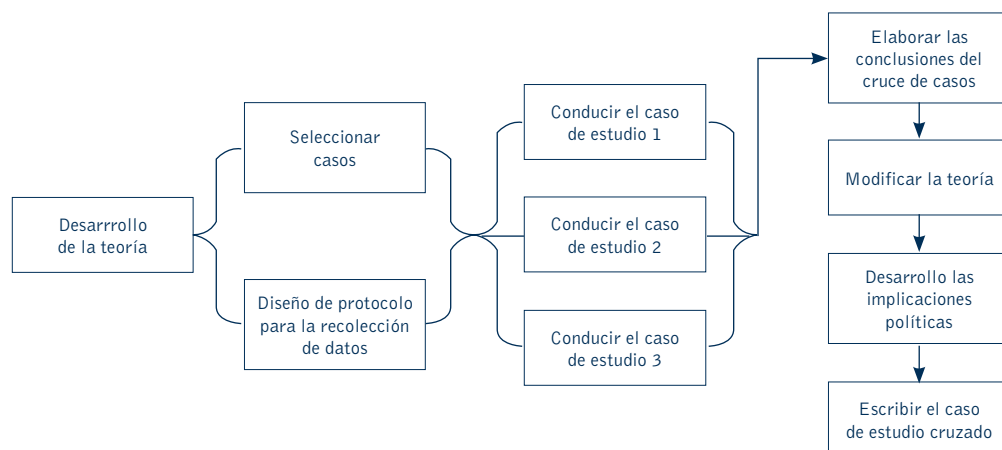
Desarrrollo de la teoría

Seleccionar casos

Diseño de protocolo para la recolección de datos

Conducir el caso de estudio 1

Conducir el caso de estudio 2

Conducir el caso de estudio 3

Elaborar las conclusiones del cruce de casos

Modificar la teoría

Desarrollo las implicaciones políticas

Escribir el caso de estudio cruzado